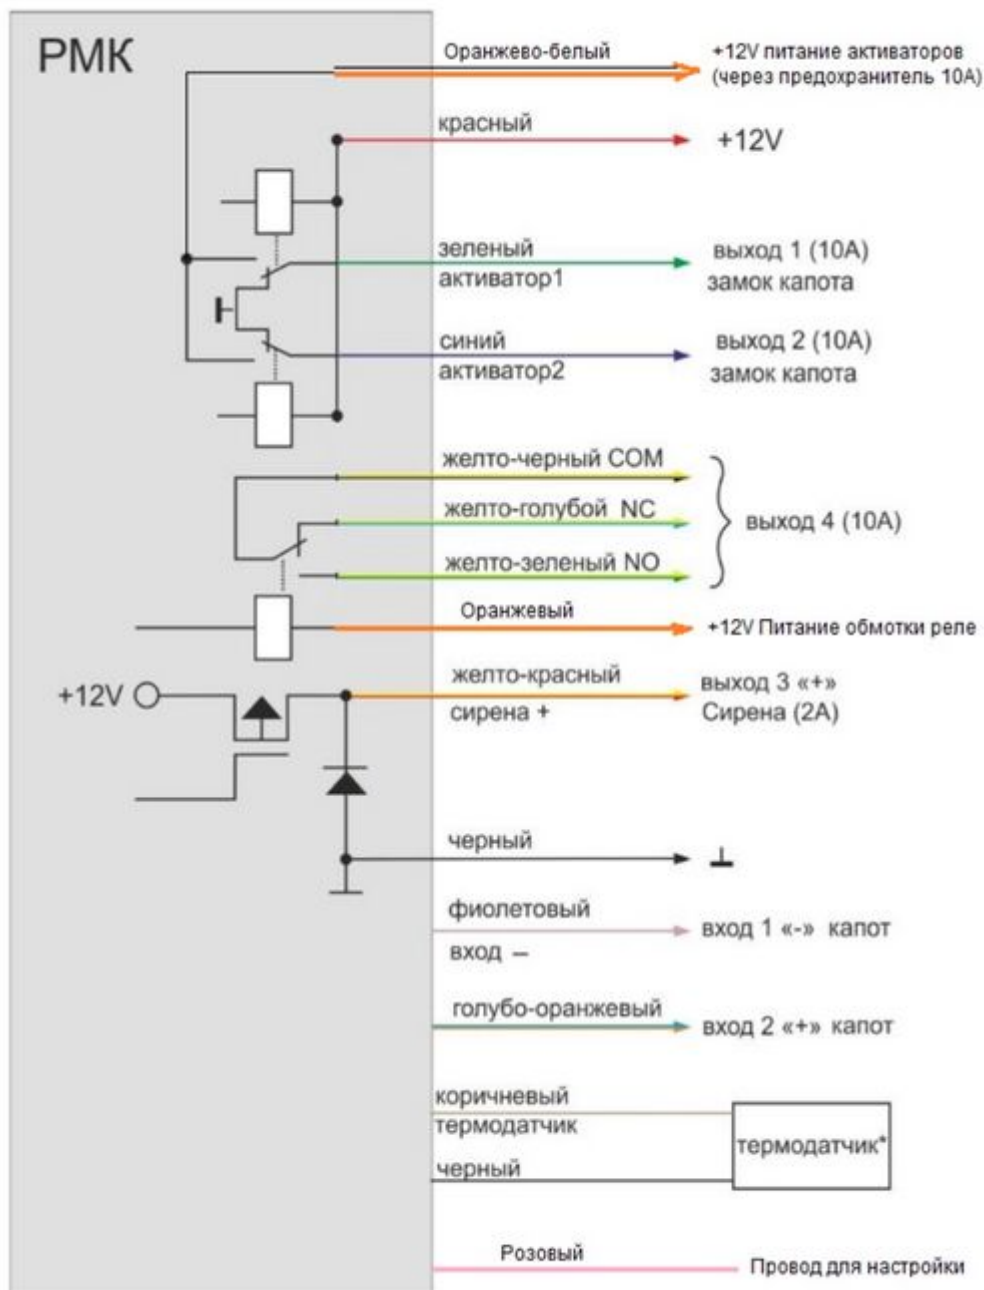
РМК

Оранжево-белый

+12V питание активаторов (через предохранитель 10А)

красный

+12V

зеленый
активатор1

выход 1 (10А)
замок капота

синий
активатор2

выход 2 (10А)
замок капота

желто-черный COM

желто-голубой NC

желто-зеленый NO

выход 4 (10А)

Оранжевый

+12V Питание обмотки реле

+12V

желто-красный
сирена +

выход 3 «+»
Сирена (2А)

черный

фиолетовый
вход –

вход 1 «-» капот

голубо-оранжевый

вход 2 «+» капот

коричневый
термодатчик

черный

термодатчик*

Розовый

Провод для настройки